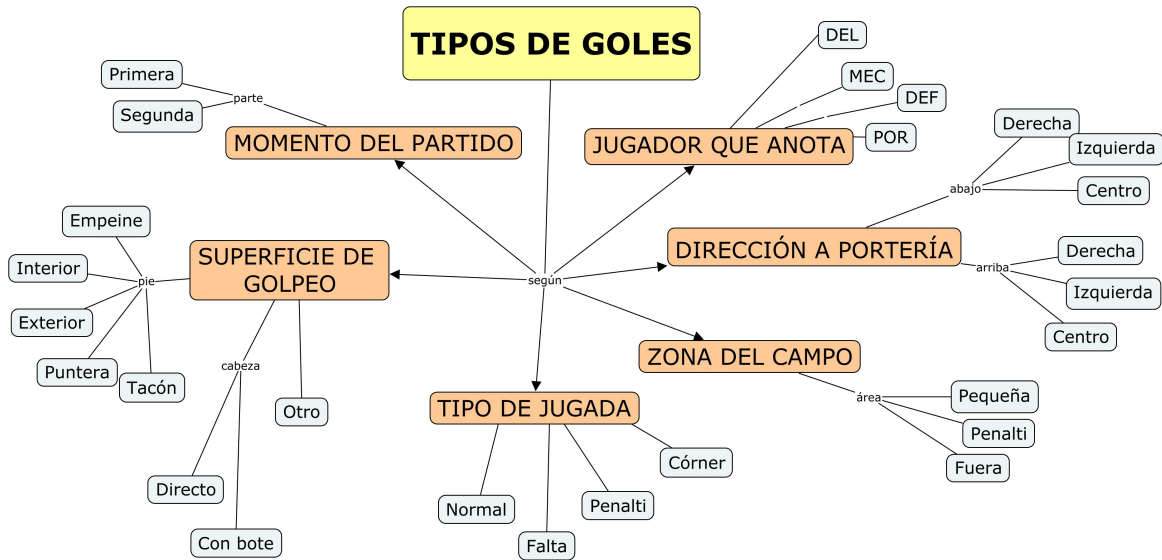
TIPOS DE GOLES

según

MOMENTO DEL PARTIDO
parte
Primera
Segunda

JUGADOR QUE ANOTA
DEL
MEC
DEF
POR

DIRECCIÓN A PORTERÍA
abajo
Derecha
Izquierda
Centro
arriba
Derecha
Izquierda
Centro

ZONA DEL CAMPO
área
Pequeña
Penalti
Fuera

TIPO DE JUGADA
Normal
Falta
Penalti
Córner

SUPERFICIE DE GOLPEO
pie
Empeine
Interior
Exterior
Puntera
Tacón
cabeza
Directo
Con bote
Otro